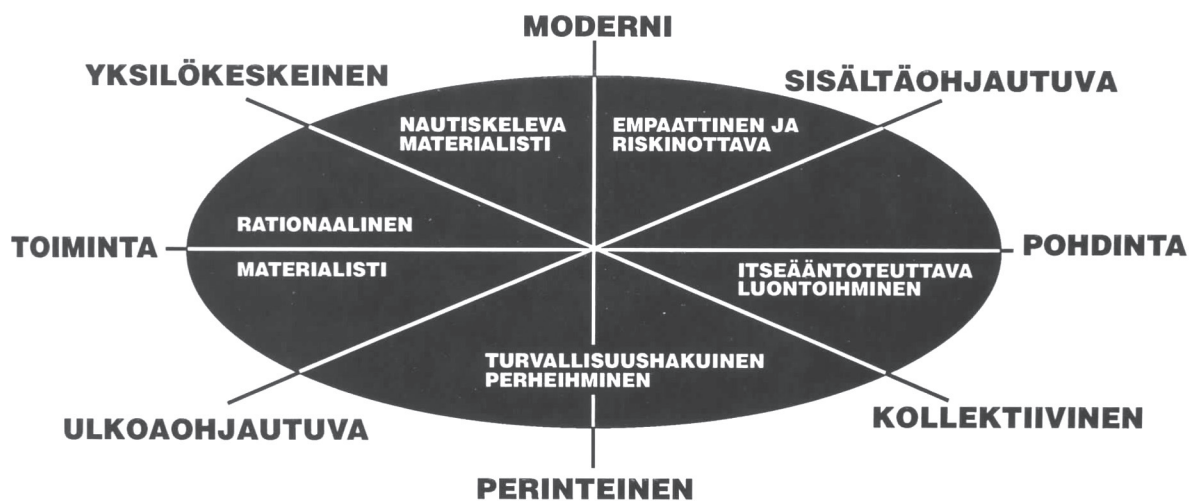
MODERNI

YKSILÖKESKEINEN

SISÄLTÄOHJAUTUVA

NAUTISKELEVA MATERIALISTI

EMPAATTINEN JA RISKINOTTAVA

RATIONAALINEN

TOIMINTA

POHDINTA

MATERIALISTI

ITSEÄÄNTOTEUTTAVA LUONTOIHMINEN

TURVALLISUUSHAKUINEN PERHEIHMINEN

ULKOAOHJAUTUVA

KOLLEKTIIVINEN

PERINTEINEN